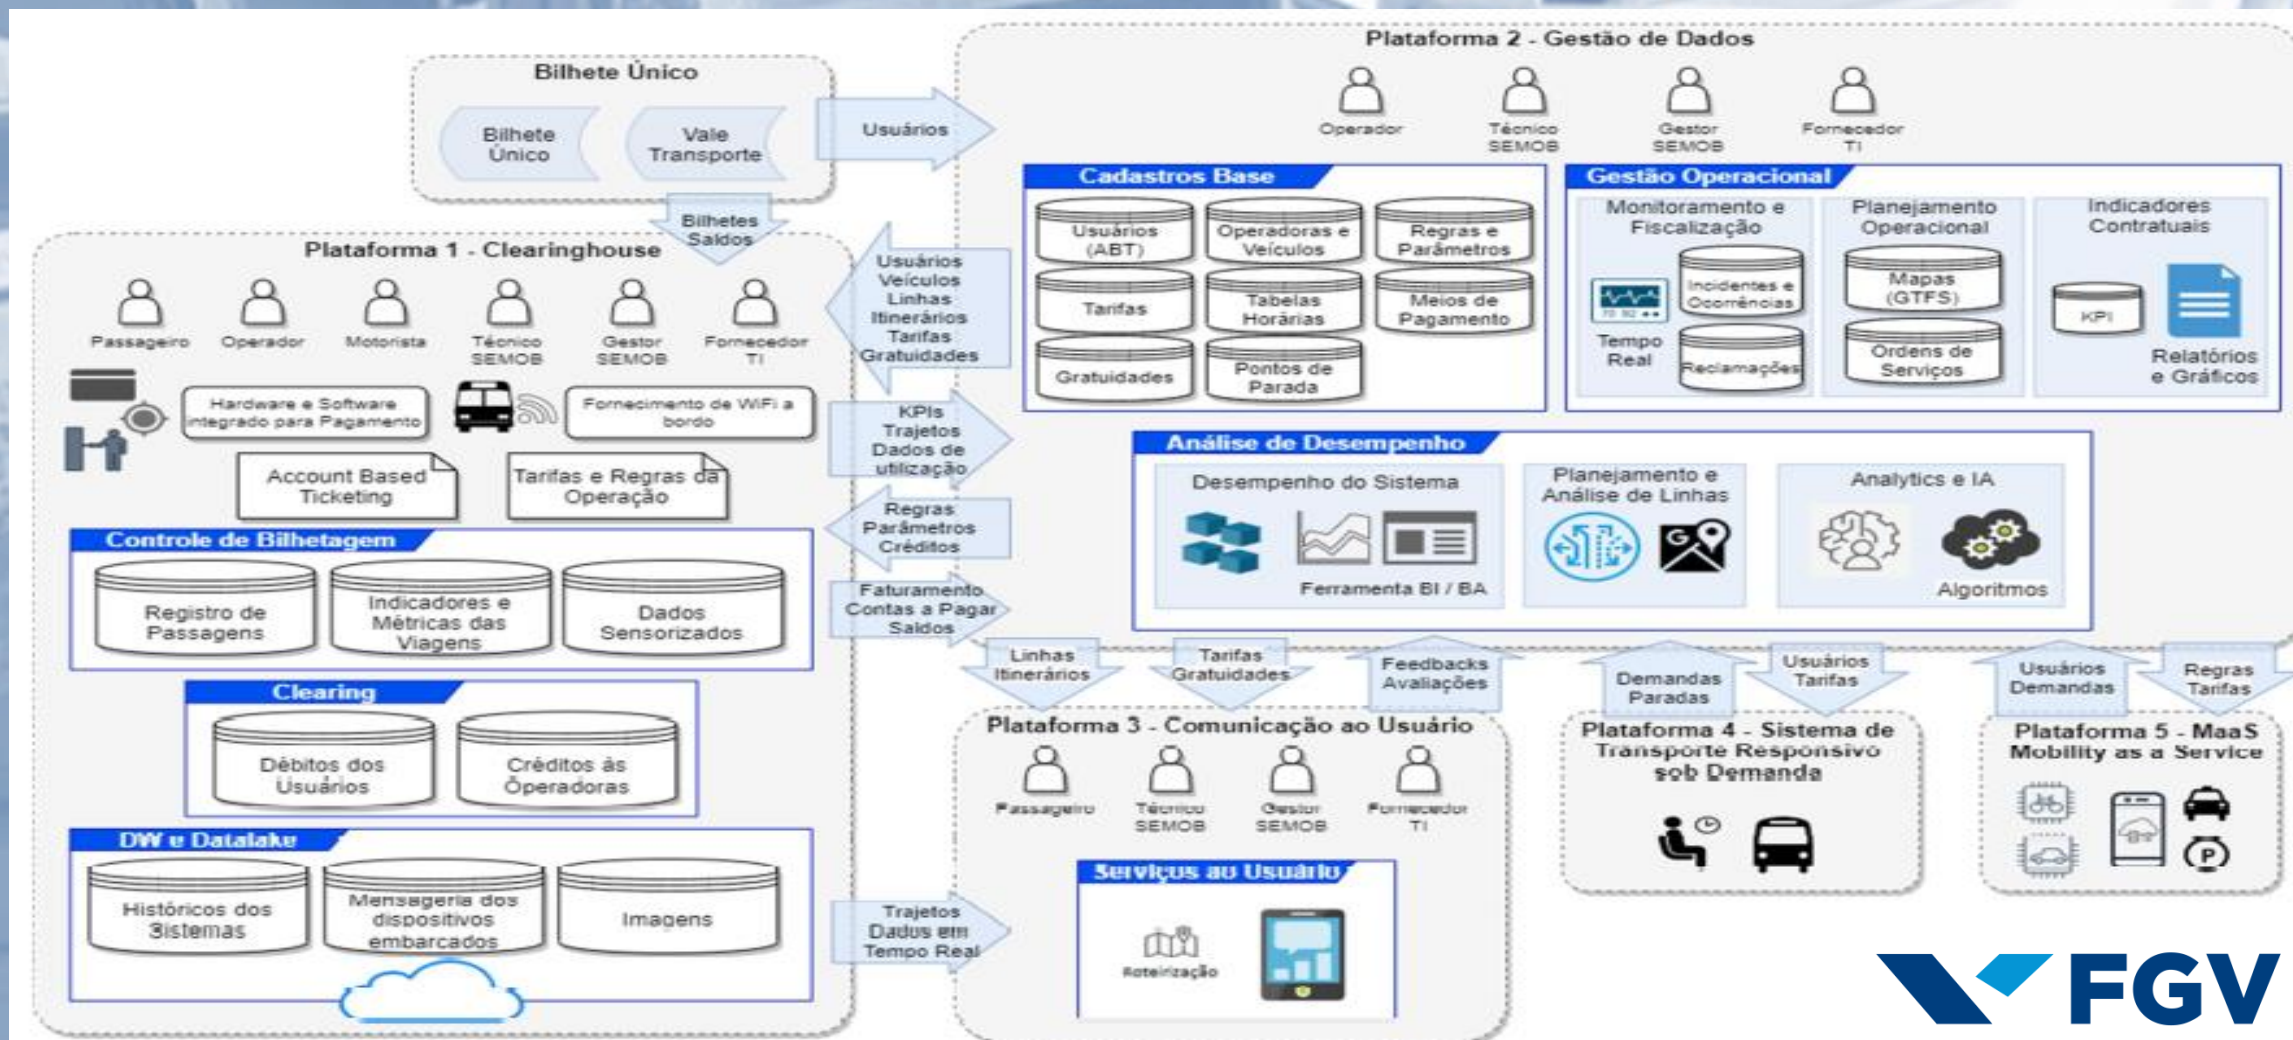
Bilhete Único

Bilhete Único

Vale Transporte

Usuários

Bilhetes Saldos

Plataforma 1 - Clearinghouse

Passageiro

Operador

Motorista

Técnico SEMOB

Gestor SEMOB

Fornecedor TI

Hardware e Software integrado para Pagamento

Fornecimento de WiFi a bordo

Account Based Ticketing

Tarifas e Regras da Operação

Controle de Bilhetagem

Registro de Passagens

Indicadores e Métricas das Viagens

Dados Sensorizados

Clearing

Débitos dos Usuários

Créditos às Operadoras

DW e Datalake

Históricos dos Sistemas

Mensageria dos dispositivos embarcados

Imagens

Usuários Veículos Linhas Itinerários Tarifas Gratuidades

KPIs Trajetos Dados de utilização

Regras Parâmetros Créditos

Faturamento Contas a Pagar Saldos

Trajetos Dados em Tempo Real

Plataforma 2 - Gestão de Dados

Operador

Técnico SEMOB

Gestor SEMOB

Fornecedor TI

Cadastros Base

Usuários (ABT)

Operadoras e Veículos

Regras e Parâmetros

Tarifas

Tabelas Horárias

Meios de Pagamento

Gratuidades

Pontos de Parada

Gestão Operacional

Monitoramento e Fiscalização

Tempo Real

Incidentes e Ocorrências

Reclamações

Planejamento Operacional

Mapas (GTFS)

Ordens de Serviços

Indicadores Contratuais

KPI

Relatórios e Gráficos

Análise de Desempenho

Desempenho do Sistema

Ferramenta BI / BA

Planejamento e Análise de Linhas

Analytics e IA

Algoritmos

Linhas Itinerários

Tarifas Gratuidades

Feedbacks Avaliações

Demandas Paradas

Usuários Tarifas

Usuários Demandas

Regras Tarifas

Plataforma 3 - Comunicação ao Usuário

Passageiro

Técnico SEMOB

Gestor SEMOB

Fornecedor TI

Serviços ao Usuário

Roteirização

Plataforma 4 - Sistema de Transporte Responsivo sob Demanda

Plataforma 5 - MaaS Mobility as a Service

FGV